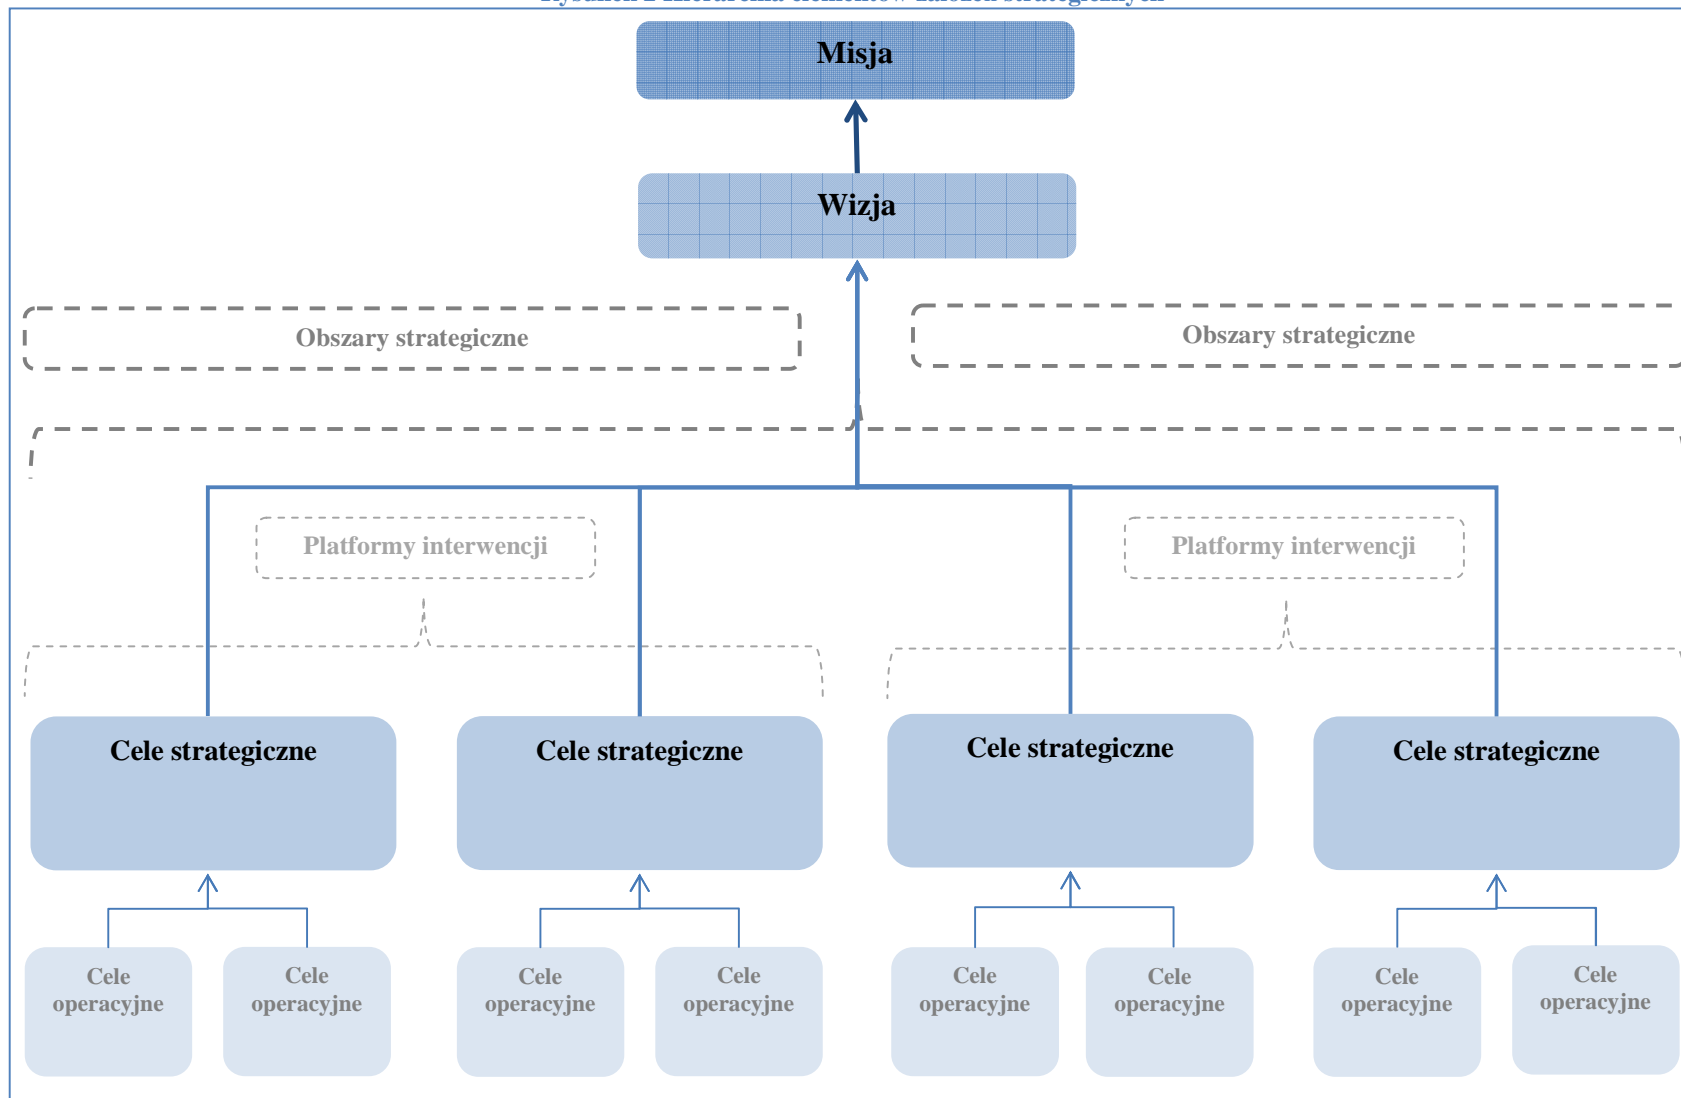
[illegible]

Misja

Wizja

Obszary strategiczne

Obszary strategiczne

Platformy interwencji

Platformy interwencji

Cele strategiczne

Cele strategiczne

Cele strategiczne

Cele strategiczne

Cele operacyjne

Cele operacyjne

Cele operacyjne

Cele operacyjne

Cele operacyjne

Cele operacyjne

Cele operacyjne

Cele operacyjne